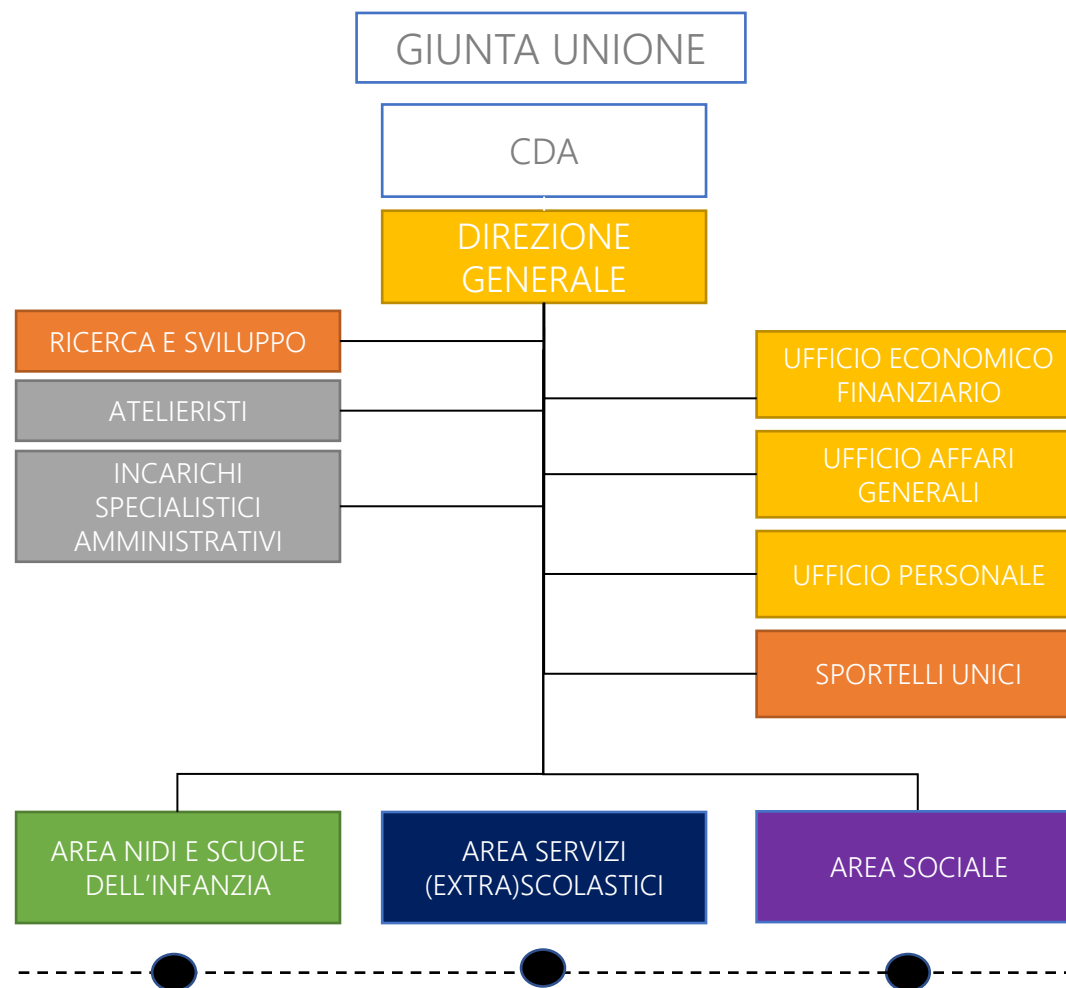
GIUNTA UNIONE

CDA

DIREZIONE GENERALE

RICERCA E SVILUPPO

ATELIERISTI

INCARICHI SPECIALISTICI AMMINISTRATIVI

UFFICIO ECONOMICO FINANZIARIO

UFFICIO AFFARI GENERALI

UFFICIO PERSONALE

SPORTELLI UNICI

AREA NIDI E SCUOLE DELL'INFANZIA

AREA SERVIZI (EXTRA)SCOLASTICI

AREA SOCIALE